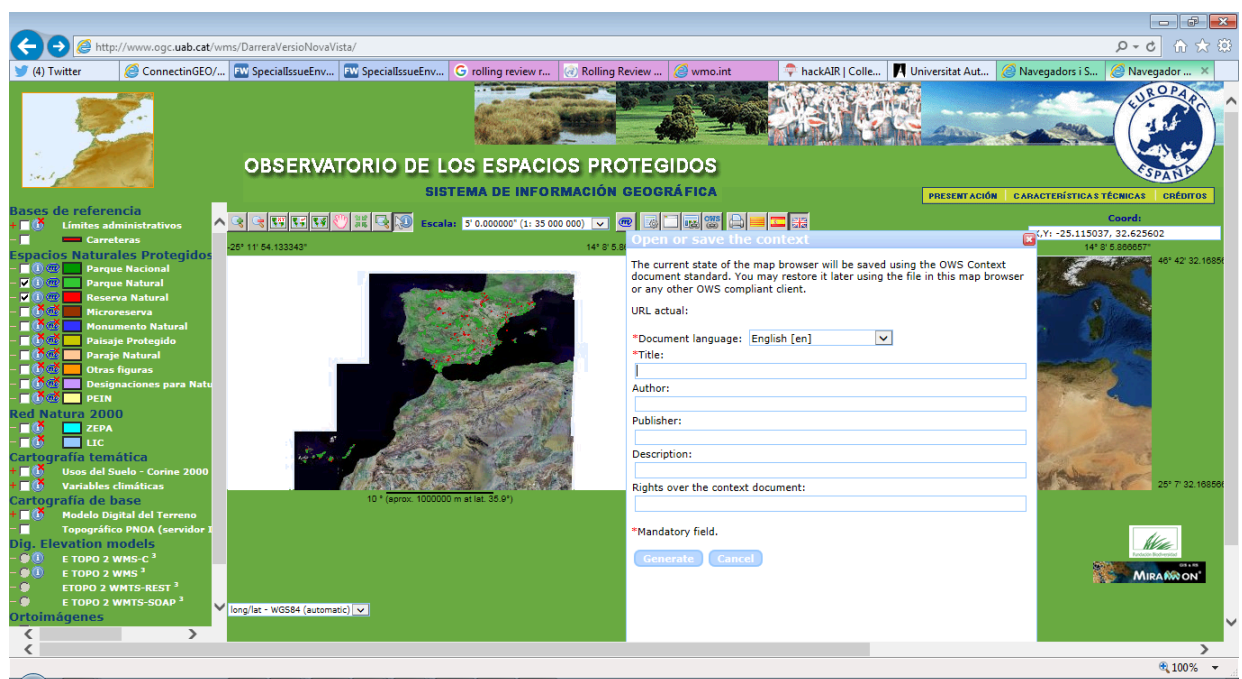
http://www.ogc.uab.cat/wms/DarreraVersioNovaVista/

(4) Twitter | ConnectinGEO/... | SpecialIssueEnv... | SpecialIssueEnv... | rolling review r... | Rolling Review ... | wmo.int | hackAIR | Colle... | Universitat Aut... | Navegadors i S... | Navegador ...

EUROPARC ESPAÑA

OBSERVATORIO DE LOS ESPACIOS PROTEGIDOS

SISTEMA DE INFORMACIÓN GEOGRÁFICA

PRESENTACIÓN | CARACTERÍSTICAS TÉCNICAS | CRÉDITOS

Bases de referencia
Límites administrativos
Carreteras
Espacios Naturales Protegidos
Parque Nacional
Parque Natural
Reserva Natural
Microreserva
Monumento Natural
Paisaje Protegido
Paraje Natural
Otras figuras
Designaciones para Natu
PEIN
Red Natura 2000
ZEPA
LIC
Cartografía temática
Usos del Suelo - Corine 2000
Variables climáticas
Cartografía de base
Modelo Digital del Terreno
Topográfico PNOA (servidor I
Dig. Elevation models
E TOPO 2 WMS-C $^3$
E TOPO 2 WMS $^3$
ETOPO 2 WMTS-REST $^3$
E TOPO 2 WMTS-SOAP $^3$
Ortoimágenes

Escala: 5' 0.000000" (1: 35 000 000)

Coord:
X,Y: -25.115037, 32.625602

-25° 11' 54.133343°
14° 8' 5.866657°
46° 42' 32.16856
25° 7' 32.16856

10 ° (aprox. 1000000 m at lat. 35.9°)

long/lat - WGS84 (automatic)

Open or save the context

The current state of the map browser will be saved using the OWS Context document standard. You may restore it later using the file in this map browser or any other OWS compliant client.

URL actual:

*Document language: English [en]
*Title:
Author:
Publisher:
Description:
Rights over the context document:

*Mandatory field.

Generate | Cancel

MIRAMON

100%